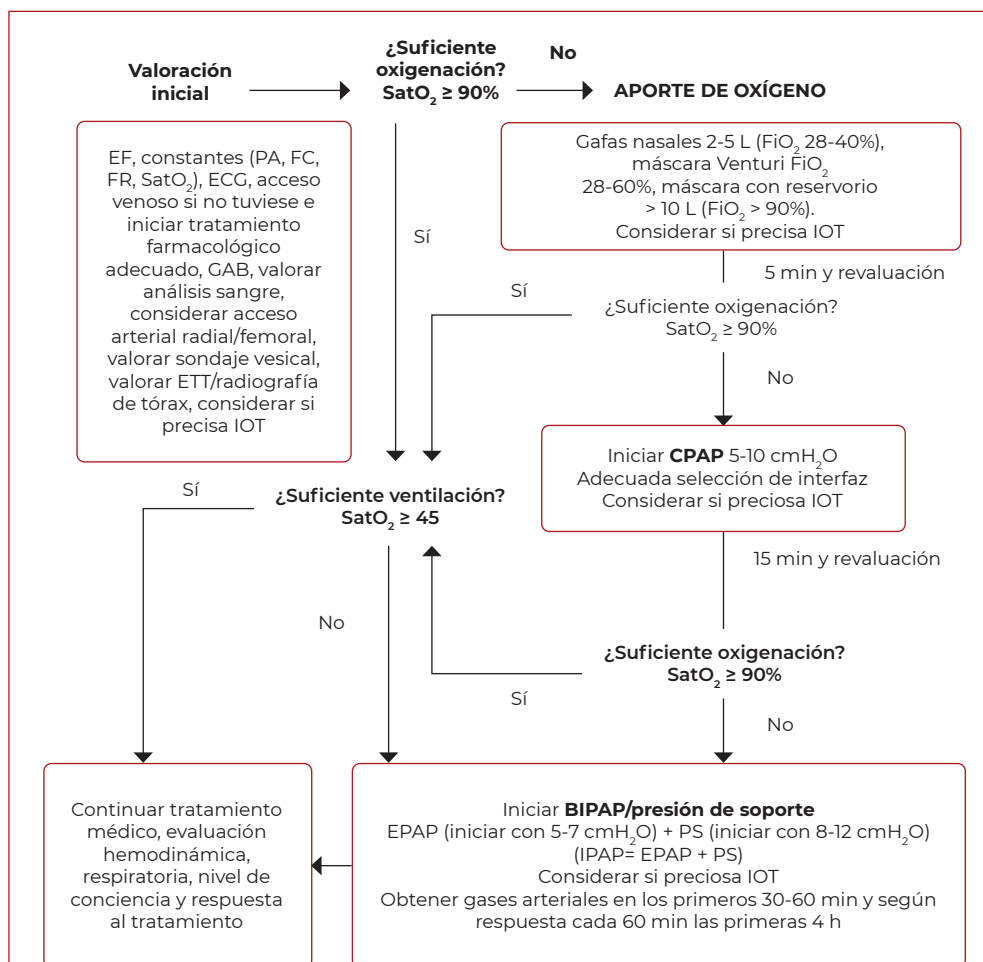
Valoración inicial

¿Suficiente oxigenación? $SatO_2 \geq 90\%$

No

APORTE DE OXÍGENO

EF, constantes (PA, FC, FR, $SatO_2$), ECG, acceso venoso si no tuviese e iniciar tratamiento farmacológico adecuado, GAB, valorar análisis sangre, considerar acceso arterial radial/femoral, valorar sondaje vesical, valorar ETT/radiografía de tórax, considerar si precisa IOT

Sí

Gafas nasales 2-5 L ($FiO_2$ 28-40%), máscara Venturi $FiO_2$ 28-60%, máscara con reservorio > 10 L ($FiO_2$ > 90%). Considerar si precisa IOT

5 min y revaluación

Sí

¿Suficiente oxigenación? $SatO_2 \geq 90\%$

No

Iniciar **CPAP** 5-10 $cmH_2O$
Adecuada selección de interfaz
Considerar si preciosa IOT

Sí

¿Suficiente ventilación? $SatO_2 \geq 45$

15 min y revaluación

No

¿Suficiente oxigenación? $SatO_2 \geq 90\%$

Sí

No

Continuar tratamiento médico, evaluación hemodinámica, respiratoria, nivel de conciencia y respuesta al tratamiento

Iniciar **BIPAP/presión de soporte**
EPAP (iniciar con 5-7 $cmH_2O$) + PS (iniciar con 8-12 $cmH_2O$)
(IPAP= EPAP + PS)
Considerar si preciosa IOT
Obtener gases arteriales en los primeros 30-60 min y según respuesta cada 60 min las primeras 4 h